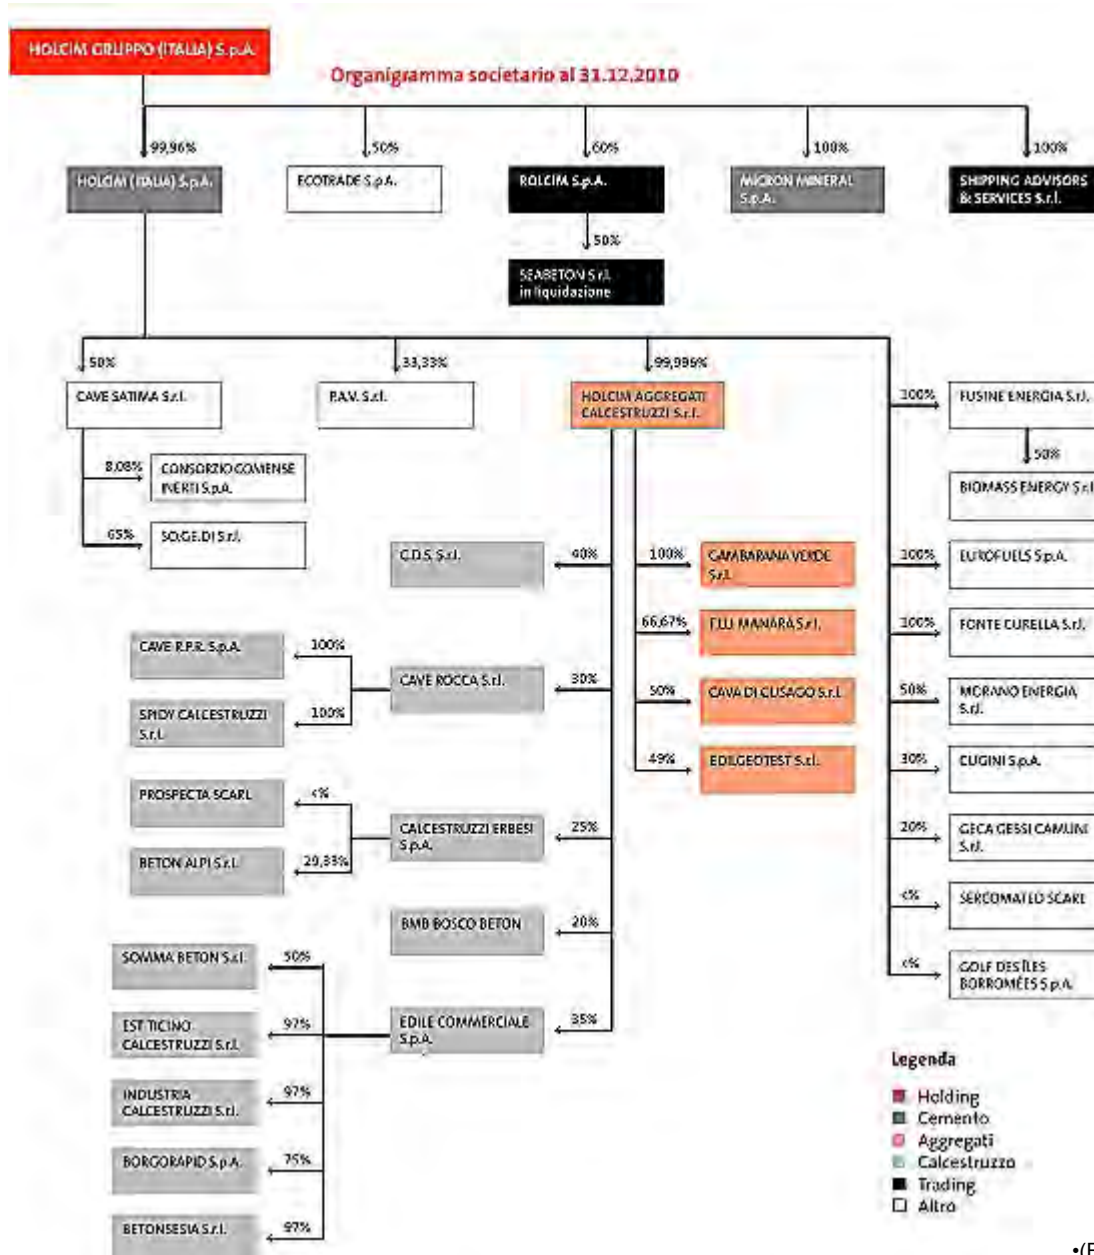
HOLCIM GRUPPO (ITALIA) S.p.A.

Organigramma societario al 31.12.2010

99,96%
HOLCIM (ITALIA) S.p.A.

50%
ECOTRADE S.p.A.

60%
ROLCIM S.p.A.

50%
SEABETON S.r.l. in liquidazione

100%
MICRON MINERAL S.p.A.

100%
SHIPPING ADVISORS & SERVICES S.r.l.

50%
CAVE SATIMA S.r.l.

8,08%
CONSORZIO COMENSE INERTI S.p.A.

65%
SO.GE.DI S.r.l.

33,33%
P.A.V. S.r.l.

99,996%
HOLCIM AGGREGATI CALCESTRUZZI S.r.l.

40%
C.D.S. S.r.l.

100%
GAMBARANA VERDE S.r.l.

66,67%
F.LLI MANARA S.r.l.

50%
CAVA DI CUSAGO S.r.l.

49%
EDILGEOTEST S.r.l.

30%
CAVE ROCCA S.r.l.

100%
CAVE R.P.R. S.p.A.

100%
SPIDY CALCESTRUZZI S.r.l.

25%
CALCESTRUZZI ERBESI S.p.A.

<%
PROSPECTA SCARL

29,33%
BETON ALPI S.r.l.

20%
BMB BOSCO BETON

35%
EDILE COMMERCIALE S.p.A.

50%
SOMMA BETON S.r.l.

97%
EST TICINO CALCESTRUZZI S.r.l.

97%
INDUSTRIA CALCESTRUZZI S.r.l.

75%
BORGORAPID S.p.A.

97%
BETONSESIA S.r.l.

100%
FUSINE ENERGIA S.r.l.

50%
BIOMASS ENERGY S.r.l.

100%
EUROFUELS S.p.A.

100%
FONTE CURELLA S.r.l.

50%
MORANO ENERGIA S.r.l.

30%
CUGINI S.p.A.

20%
GECA GESSI CAMUNI S.r.l.

<%
SERCOMATEO SCARL

<%
GOLF DES ÎLES BORROMÉES S.p.A.

Legenda
Holding
Cemento
Aggregati
Calcestruzzo
Trading
Altro